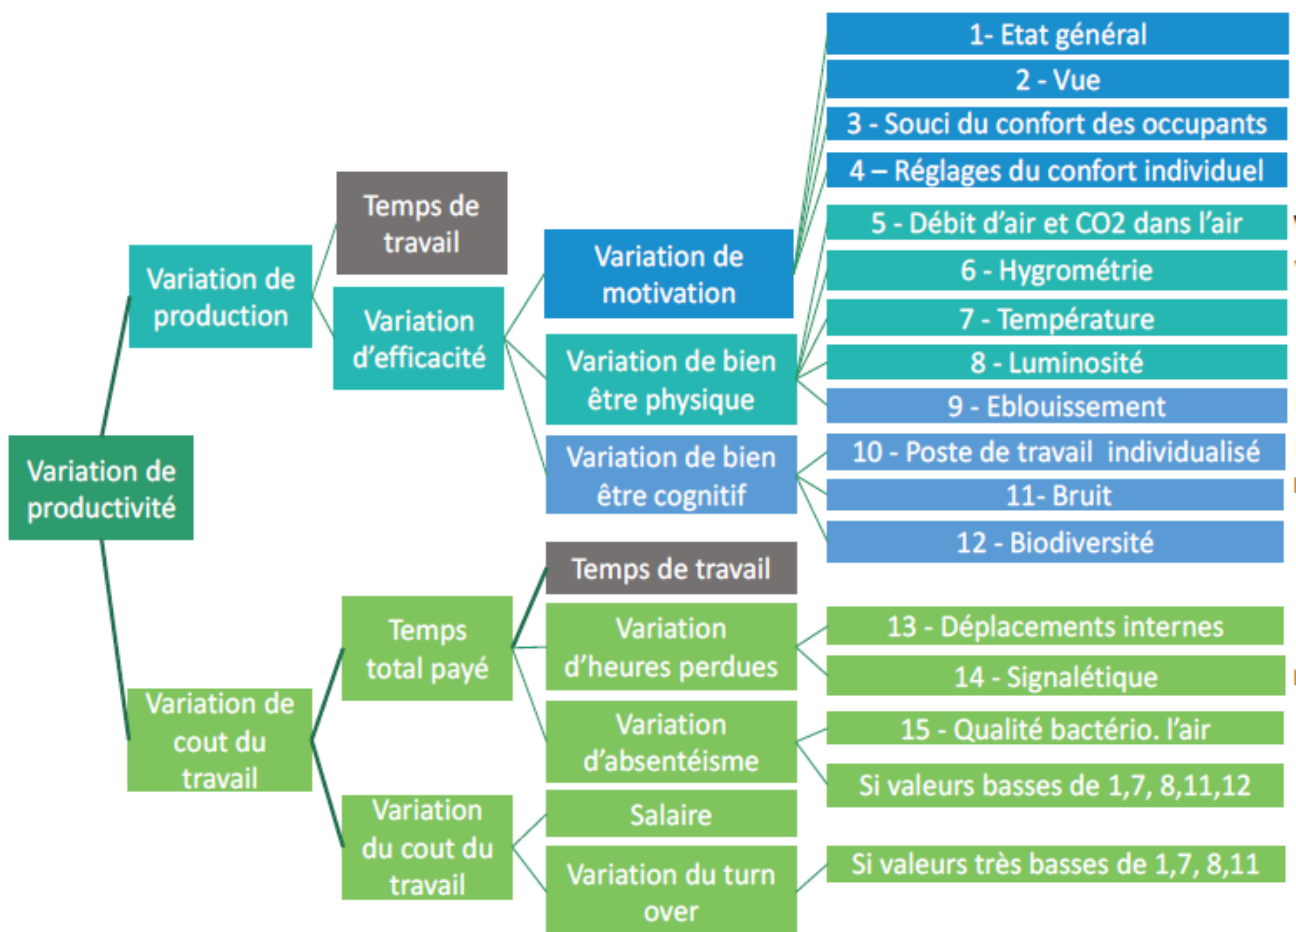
Variation de productivité

Variation de production

Temps de travail

Variation d'efficacité

Variation de motivation

Variation de bien être physique

Variation de bien être cognitif

1- Etat général

2 - Vue

3 - Souci du confort des occupants

4 – Réglages du confort individuel

5 - Débit d'air et CO2 dans l'air

6 - Hygrométrie

7 - Température

8 - Luminosité

9 - Eblouissement

10 - Poste de travail individualisé

11- Bruit

12 - Biodiversité

Variation de cout du travail

Temps total payé

Temps de travail

Variation d'heures perdues

13 - Déplacements internes

14 - Signalétique

Variation d'absentéisme

15 - Qualité bactério. l'air

Si valeurs basses de 1,7, 8,11,12

Variation du cout du travail

Salaire

Variation du turn over

Si valeurs très basses de 1,7, 8,11